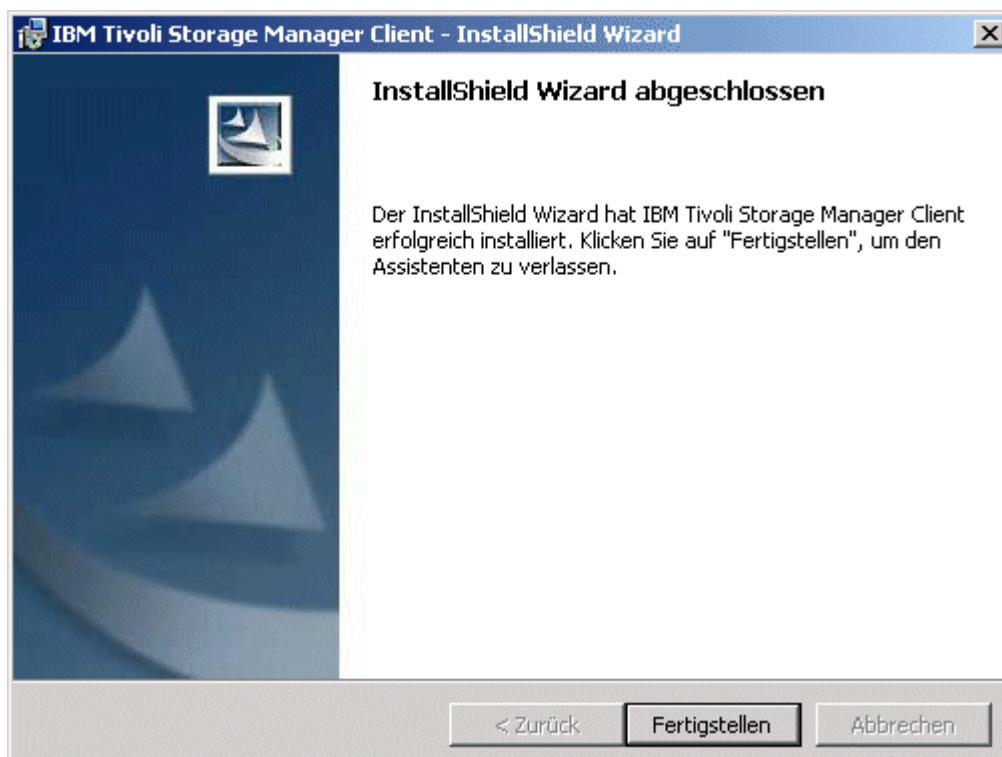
IBM Tivoli Storage Manager Client - InstallShield Wizard

InstallShield Wizard abgeschlossen

Der InstallShield Wizard hat IBM Tivoli Storage Manager Client erfolgreich installiert. Klicken Sie auf "Fertigstellen", um den Assistenten zu verlassen.

< Zurück
Fertigstellen
Abbrechen